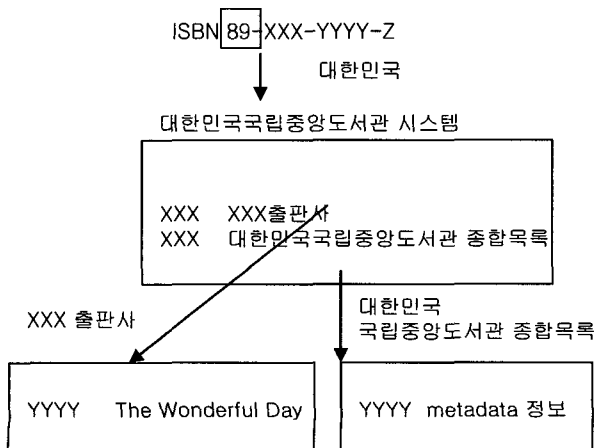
ISBN 89-XXX-YYYY-Z

대한민국

대한민국국립중앙도서관 시스템

XXX XXX출판사
XXX 대한민국국립중앙도서관 종합목록

XXX 출판사

대한민국
국립중앙도서관 종합목록

YYYY The Wonderful Day

YYYY metadata 정보